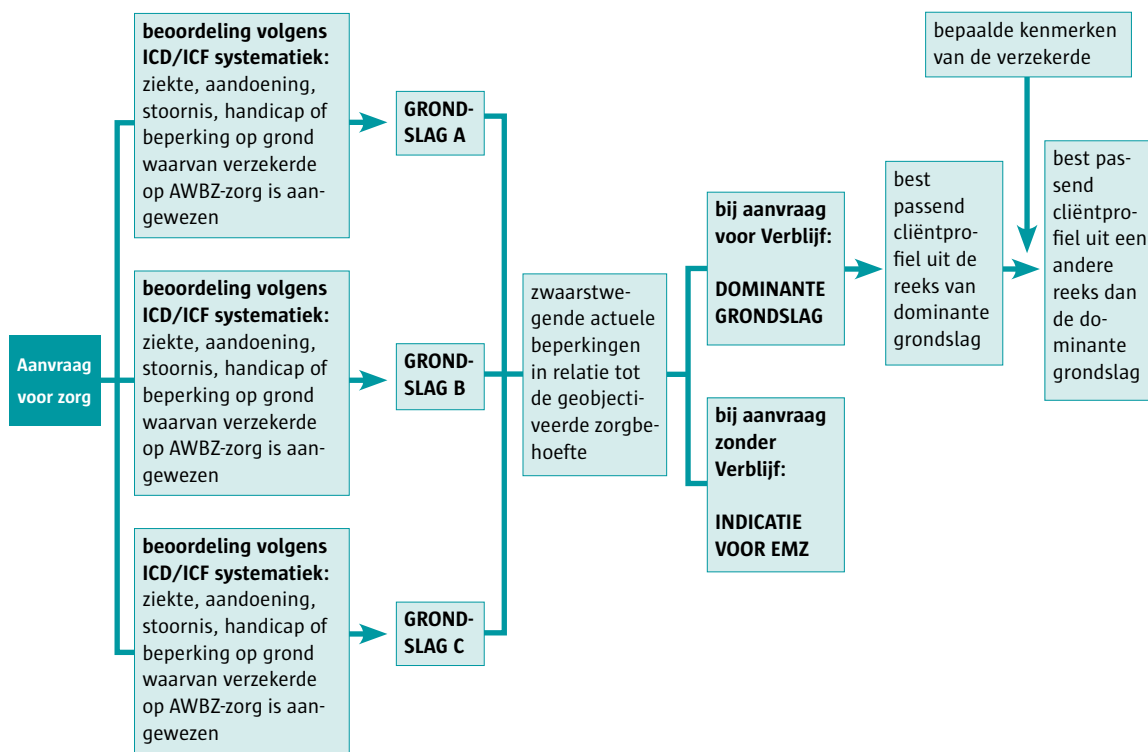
Aanvraag voor zorg

**beoordeling volgens ICD/ICF systematiek:** ziekte, aandoening, stoornis, handicap of beperking op grond waarvan verzekerde op AWBZ-zorg is aangewezen

GRONDSLAG A

**beoordeling volgens ICD/ICF systematiek:** ziekte, aandoening, stoornis, handicap of beperking op grond waarvan verzekerde op AWBZ-zorg is aangewezen

GRONDSLAG B

**beoordeling volgens ICD/ICF systematiek:** ziekte, aandoening, stoornis, handicap of beperking op grond waarvan verzekerde op AWBZ-zorg is aangewezen

GRONDSLAG C

zwaarstwegende actuele beperkingen in relatie tot de geobjectiveerde zorgbehoefte

**bij aanvraag voor Verblijf:**

DOMINANTE GRONDSLAG

**bij aanvraag zonder Verblijf:**

INDICATIE VOOR EMZ

best passend cliëntprofiel uit de reeks van dominante grondslag

bepaalde kenmerken van de verzekerde

best passend cliëntprofiel uit een andere reeks dan de dominante grondslag